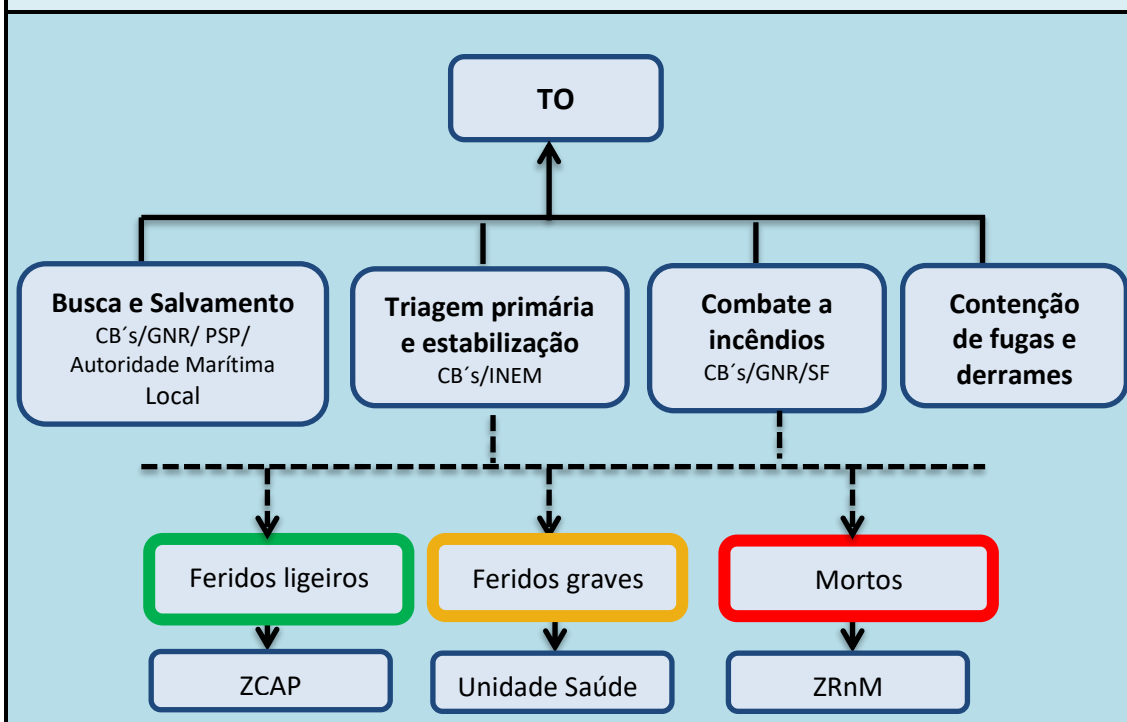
TO

Busca e Salvamento
CB´s/GNR/ PSP/ Autoridade Marítima Local

Triagem primária e estabilização
CB´s/INEM

Combate a incêndios
CB´s/GNR/SF

Contenção de fugas e derrames

Feridos ligeiros

Feridos graves

Mortos

ZCAP

Unidade Saúde

ZRnM